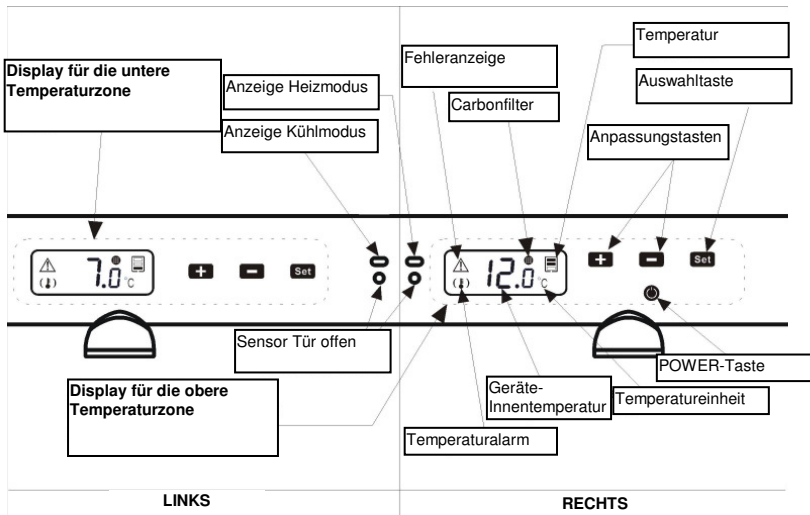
Display für die untere Temperaturzone

Anzeige Heizmodus

Anzeige Kühlmodus

Fehleranzeige

Carbonfilter

Temperatur

Auswahltaste

Anpassungstasten

7.0 °C

Set

12.0 °C

Set

Sensor Tür offen

Display für die obere Temperaturzone

Geräte-Innentemperatur

Temperatureinheit

POWER-Taste

Temperaturalarm

LINKS

RECHTS